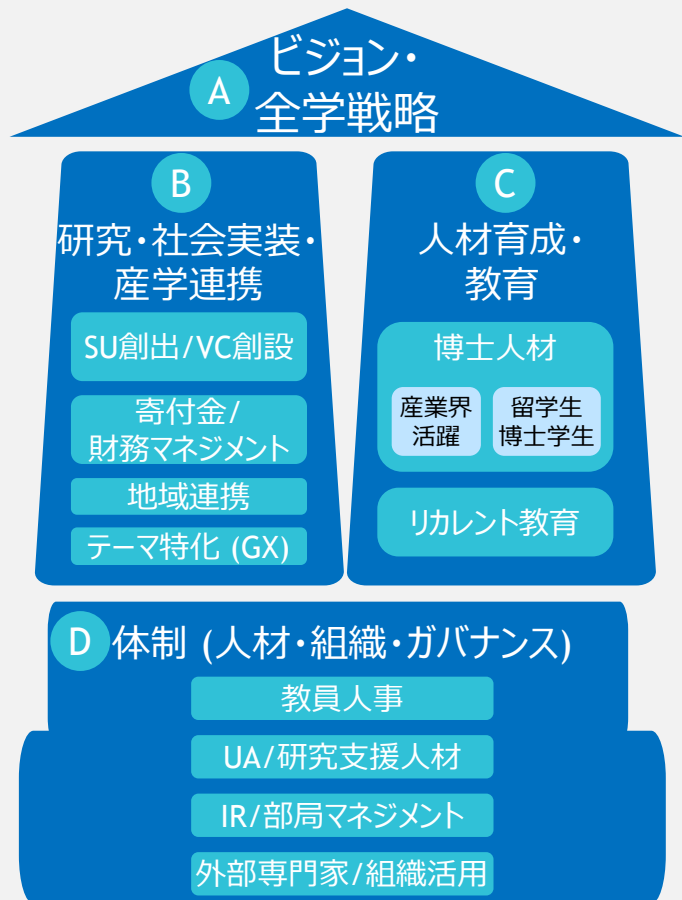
A ビジョン・
全学戦略

B 研究・社会実装・
産学連携

SU創出/VC創設

寄付金/
財務マネジメント

地域連携

テーマ特化 (GX)

C 人材育成・
教育

博士人材

産業界
活躍

留学生
博士学生

リカレント教育

D 体制 (人材・組織・ガバナンス)

教員人事

UA/研究支援人材

IR/部局マネジメント

外部専門家/組織活用